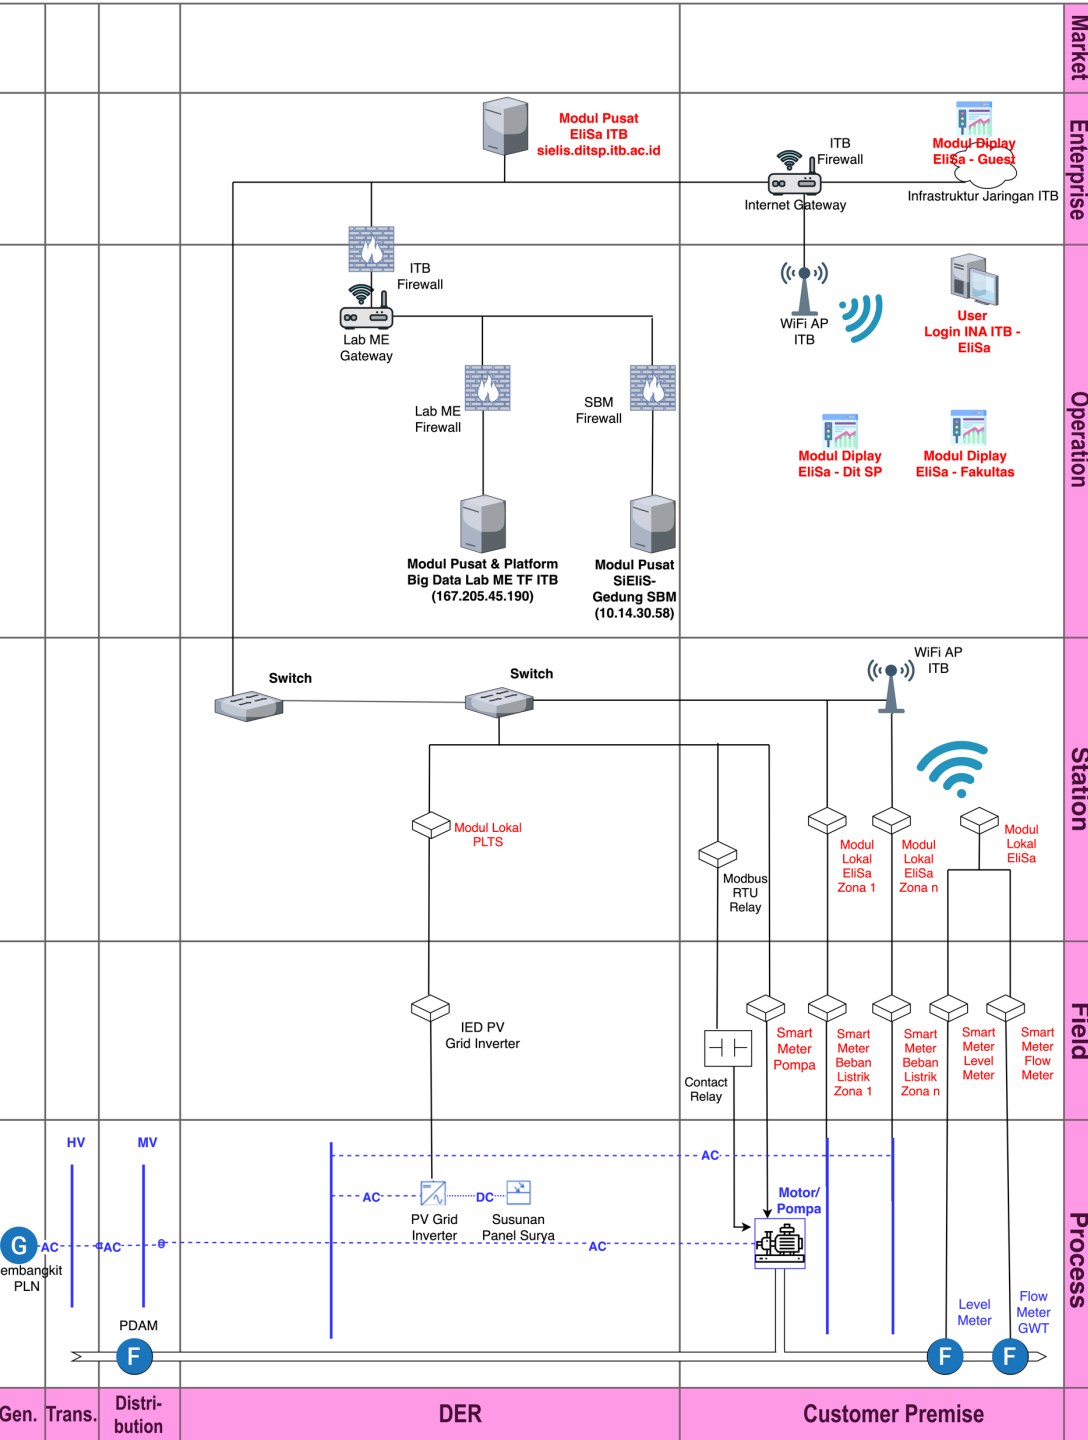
Market

Enterprise

Operation

Station

Field

Process

Modul Pusat EliSa ITB sielis.ditsp.itb.ac.id

ITB Firewall

Internet Gateway

Modul Diplay EliSa - Guest

Infrastruktur Jaringan ITB

ITB Firewall

Lab ME Gateway

WiFi AP ITB

User Login INA ITB - EliSa

Lab ME Firewall

SBM Firewall

Modul Diplay EliSa - Dit SP

Modul Diplay EliSa - Fakultas

Modul Pusat & Platform Big Data Lab ME TF ITB (167.205.45.190)

Modul Pusat SiEliS-Gedung SBM (10.14.30.58)

Switch

Switch

WiFi AP ITB

Modul Lokal PLTS

Modbus RTU Relay

Modul Lokal EliSa Zona 1

Modul Lokal EliSa Zona n

Modul Lokal EliSa

IED PV Grid Inverter

Contact Relay

Smart Meter Pompa

Smart Meter Beban Listrik Zona 1

Smart Meter Beban Listrik Zona n

Smart Meter Level Meter

Smart Meter Flow Meter

HV

MV

AC

AC

AC

DC

PV Grid Inverter

Susunan Panel Surya

AC

AC

G

embangkit PLN

Motor/ Pompa

PDAM

F

Level Meter

Flow Meter GWT

F

F

Gen.

Trans.

Distri-bution

DER

Customer Premise